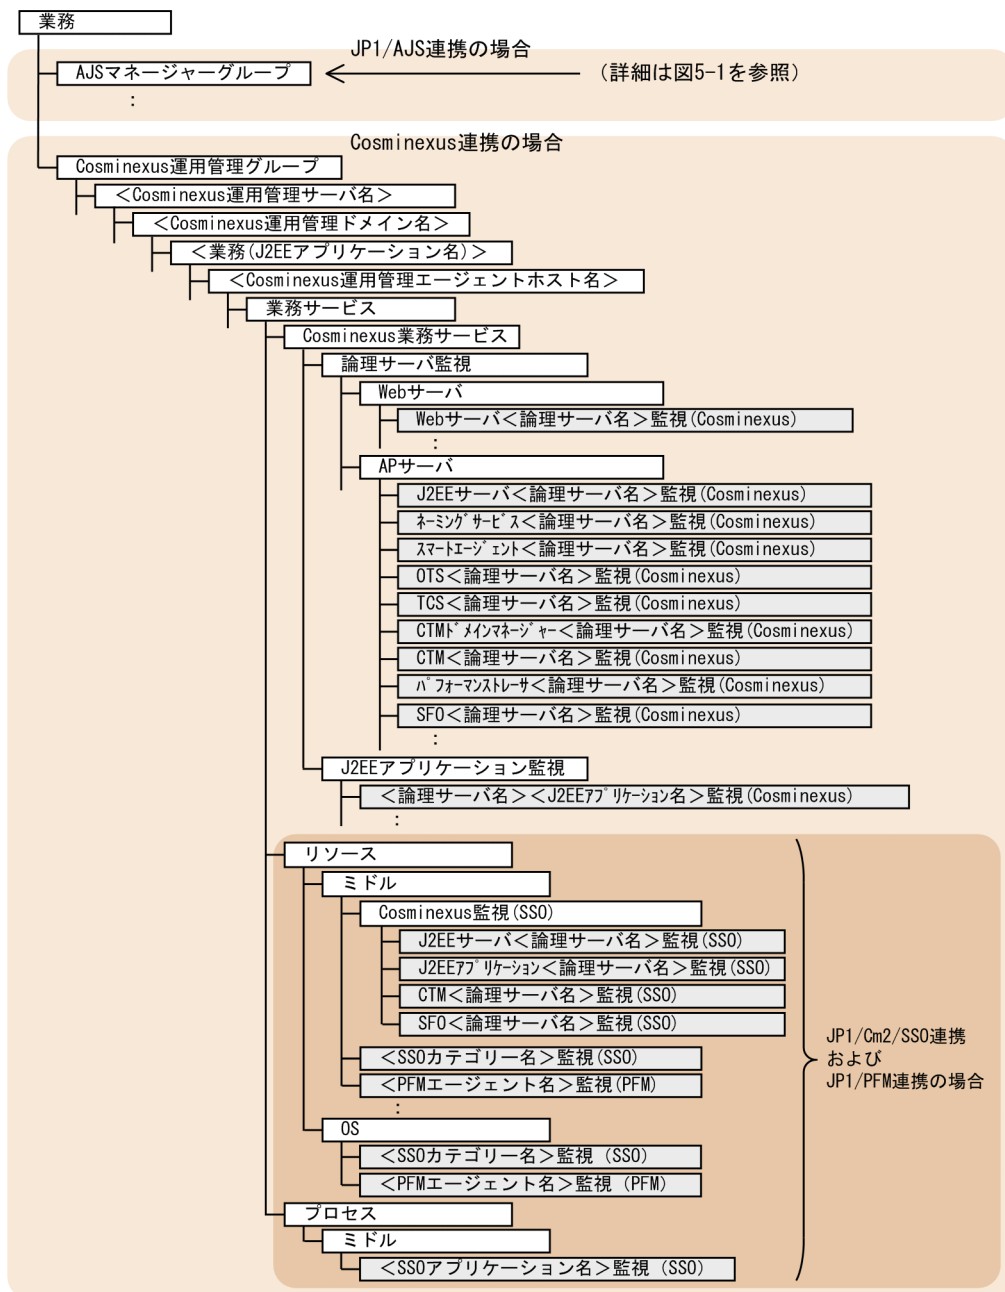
業務

JP1/AJS連携の場合

AJSマネージャーグループ

（詳細は図5-1を参照）

:

Cosminexus連携の場合

Cosminexus運用管理グループ

<Cosminexus運用管理サーバ名>

<Cosminexus運用管理ドメイン名>

<業務(J2EEアプリケーション名)>

<Cosminexus運用管理エージェントホスト名>

業務サービス

Cosminexus業務サービス

論理サーバ監視

Webサーバ

Webサーバ<論理サーバ名>監視(Cosminexus)

:

APサーバ

J2EEサーバ<論理サーバ名>監視(Cosminexus)

ﾈｰﾐﾝｸﾞｻｰﾋﾞｽ<論理サーバ名>監視(Cosminexus)

ｽﾏｰﾄｴｰｼﾞｪﾝﾄ<論理サーバ名>監視(Cosminexus)

OTS<論理サーバ名>監視(Cosminexus)

TCS<論理サーバ名>監視(Cosminexus)

CTMﾄﾞﾒｲﾝﾏﾈｰｼﾞｬｰ<論理サーバ名>監視(Cosminexus)

CTM<論理サーバ名>監視(Cosminexus)

ﾊﾟﾌｫｰﾏﾝｽﾄﾚｰｻ<論理サーバ名>監視(Cosminexus)

SFO<論理サーバ名>監視(Cosminexus)

:

J2EEアプリケーション監視

<論理サーバ名><J2EEｱﾌﾟﾘｹｰｼｮﾝ名>監視(Cosminexus)

:

リソース

ミドル

Cosminexus監視(SSO)

J2EEサーバ<論理サーバ名>監視(SSO)

J2EEｱﾌﾟﾘｹｰｼｮﾝ<論理サーバ名>監視(SSO)

CTM<論理サーバ名>監視(SSO)

SFO<論理サーバ名>監視(SSO)

<SSOカテゴリー名>監視(SSO)

<PFMエージェント名>監視(PFM)

:

OS

<SSOカテゴリー名>監視 (SSO)

<PFMエージェント名>監視 (PFM)

プロセス

ミドル

<SSOアプリケーション名>監視 (SSO)

JP1/Cm2/SSO連携
および
JP1/PFM連携の場合